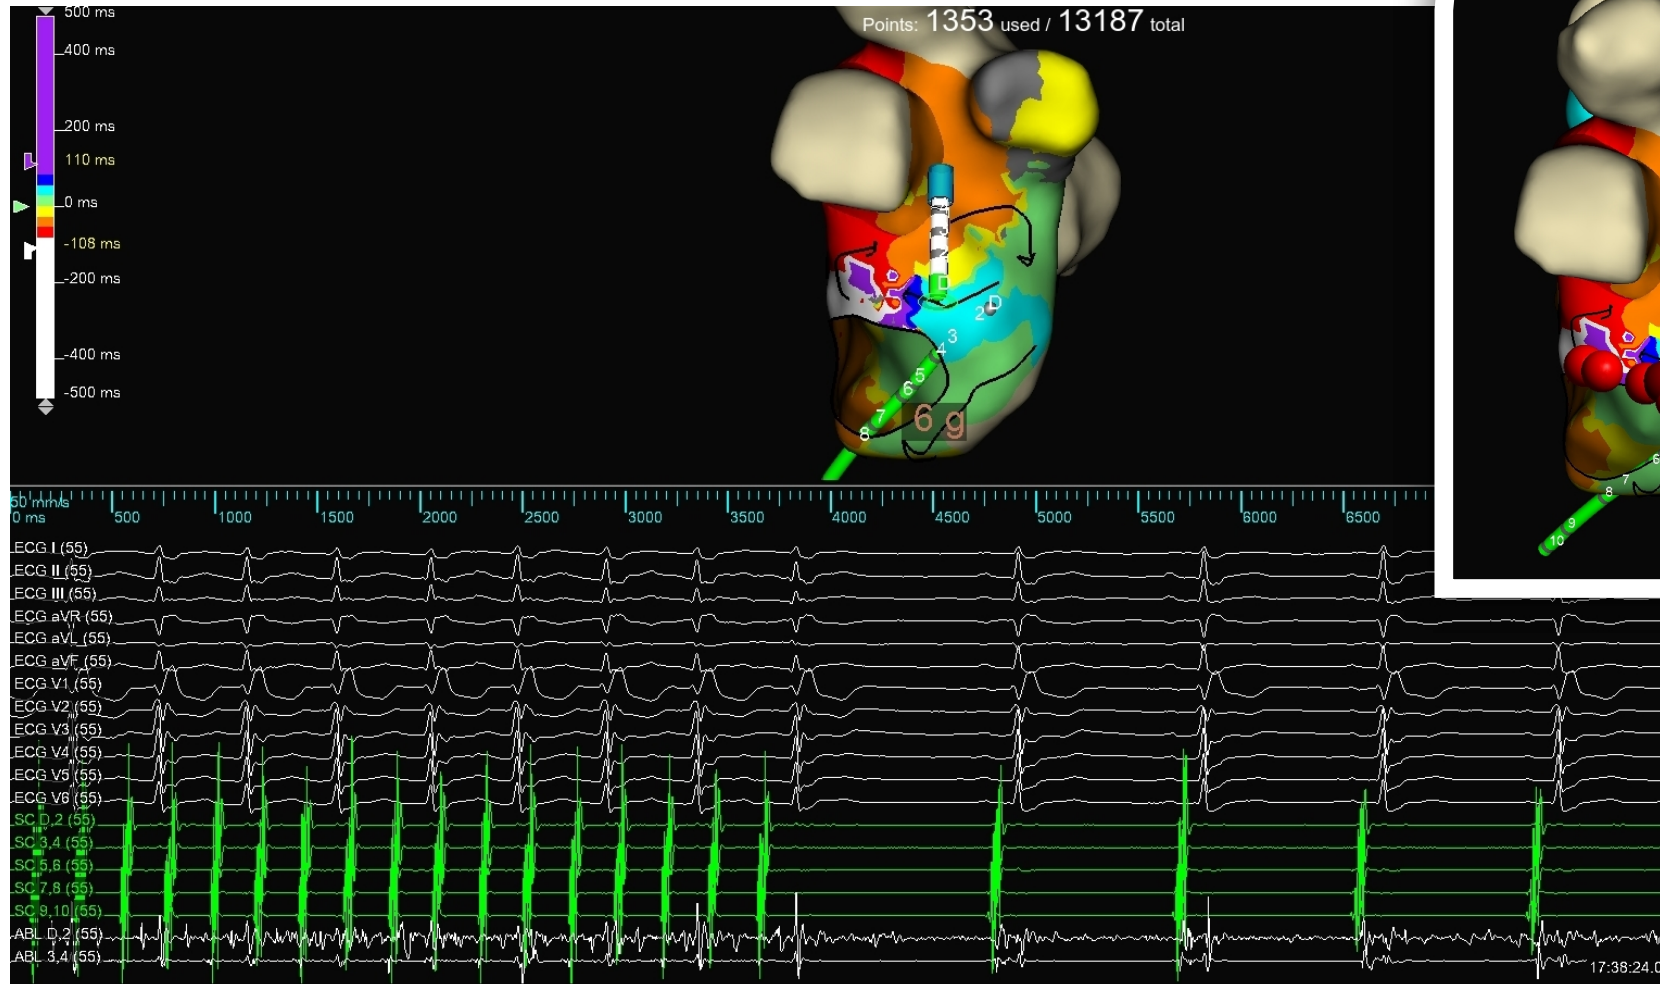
500 ms
400 ms
200 ms
110 ms
0 ms
-108 ms
-200 ms
-400 ms
-500 ms

Points: 1353 used / 13187 total

D
2 D
3
4
5
6
7
8
6 g

60 mm/s
0 ms
500
1000
1500
2000
2500
3000
3500
4000
4500
5000
5500
6000
6500

8
7
9
10
6

ECG I (55)
ECG II (55)
ECG III (55)
ECG aVR (55)
ECG aVL (55)
ECG aVF (55)
ECG V1 (55)
ECG V2 (55)
ECG V3 (55)
ECG V4 (55)
ECG V5 (55)
ECG V6 (55)
SC D,2 (55)
SC 3,4 (55)
SC 5,6 (55)
SC 7,8 (55)
SC 9,10 (55)
ABL D,2 (55)
ABL 3,4 (55)

17:38:24.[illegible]